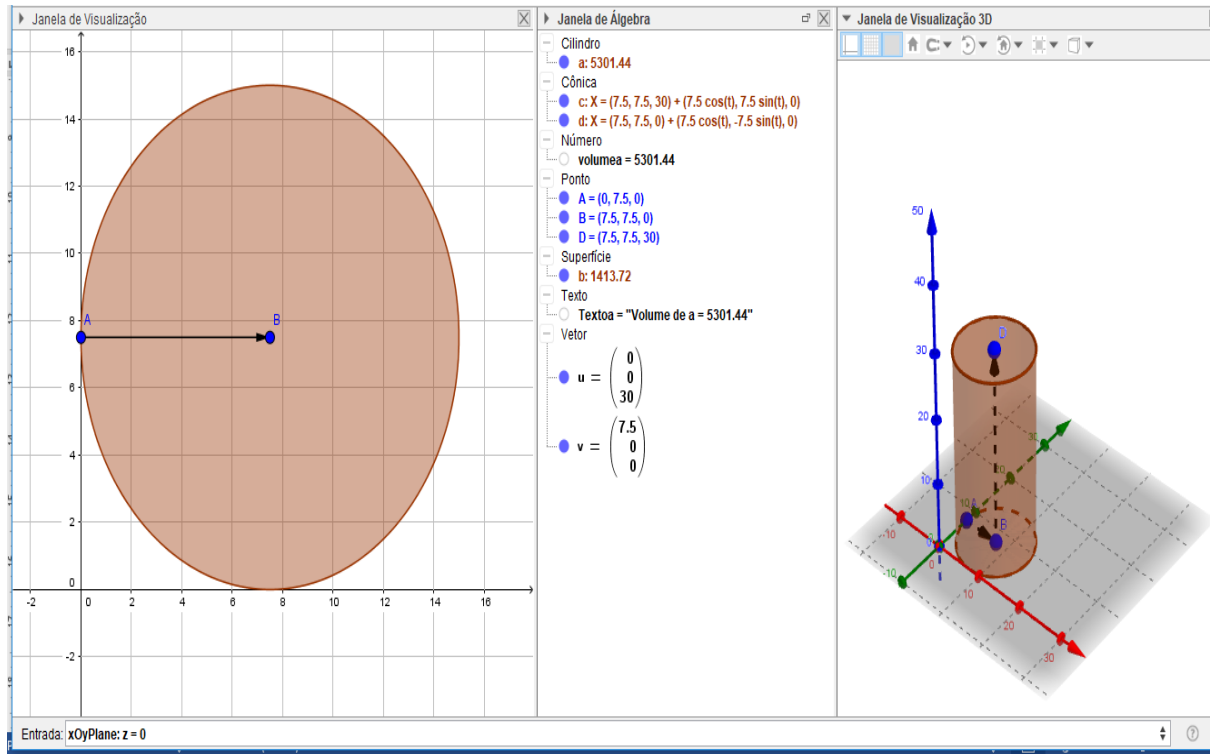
Janela de Visualização

16
14
12
10
8
6
4
2
0
-2
A
B
-2 0 2 4 6 8 10 12 14 16

Janela de Álgebra

Cilindro
a: 5301.44
Cônica
c: X = (7.5, 7.5, 30) + (7.5 cos(t), 7.5 sin(t), 0)
d: X = (7.5, 7.5, 0) + (7.5 cos(t), -7.5 sin(t), 0)
Número
volumea = 5301.44
Ponto
A = (0, 7.5, 0)
B = (7.5, 7.5, 0)
D = (7.5, 7.5, 30)
Superfície
b: 1413.72
Texto
Textoa = "Volume de a = 5301.44"
Vetor
$u = \begin{pmatrix} 0 \\ 0 \\ 30 \end{pmatrix}$
$v = \begin{pmatrix} 7.5 \\ 0 \\ 0 \end{pmatrix}$

Janela de Visualização 3D

50
40
30
20
10
D
B
-10
10
20
30
-10
0
10
20
30

Entrada: xOyPlane: z = 0